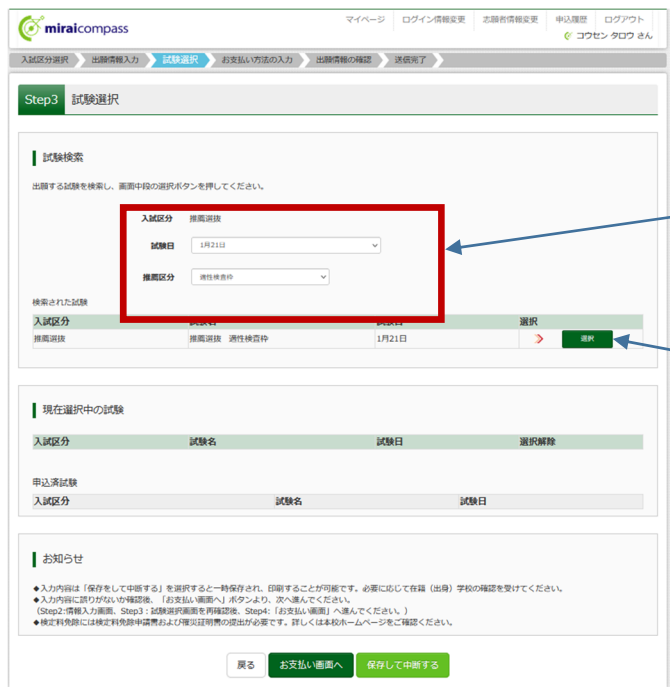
miraicompass

マイページ　ログイン情報変更　志願者情報変更　申込履歴　ログアウト

コウセン タロウ さん

入試区分選択　出願情報入力　試験選択　お支払い方法の入力　出願情報の確認　送信完了

Step3 試験選択

試験検索

出願する試験を検索し、画面中段の選択ボタンを押してください。

入試区分　推薦選抜

試験日　1月21日

推薦区分　適性検査枠

検索された試験

| 入試区分 | 試験名 | 試験日 | 選択 |
|---|---|---|---|
| 推薦選抜 | 推薦選抜　適性検査枠 | 1月21日 | 選択 |

現在選択中の試験

| 入試区分 | 試験名 | 試験日 | 選択解除 |
|---|---|---|---|

申込済試験

| 入試区分 | 試験名 | 試験日 |
|---|---|---|

お知らせ

◆入力内容は「保存をして中断する」を選択すると一時保存され、印刷することが可能です。必要に応じて在籍（出身）学校の確認を受けてください。
◆入力内容に誤りがないか確認後、「お支払い画面へ」ボタンより、次へ進んでください。
（Step2:情報入力画面、Step3：試験選択画面を再確認後、Step4:「お支払い画面」へ進んでください。）
◆検定料免除には検定料免除申請書および罹災証明書の提出が必要です。詳しくは本校ホームページをご確認ください。

戻る　お支払い画面へ　保存して中断する